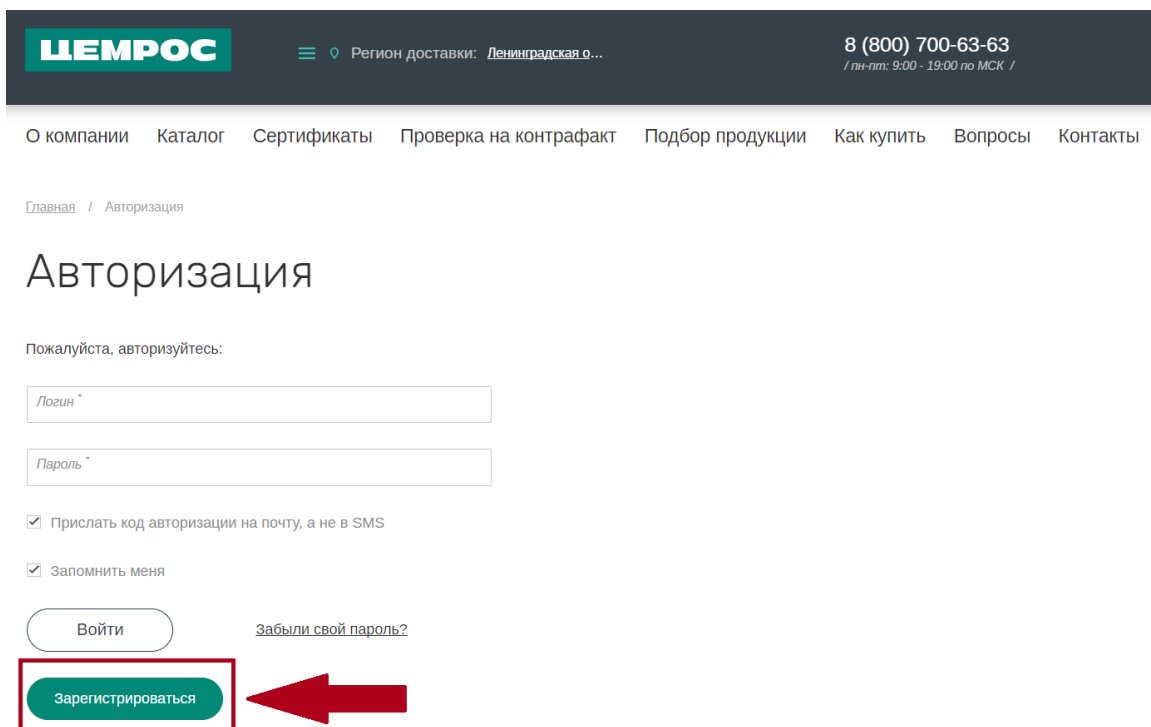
ЦЕМРОС

Регион доставки: Ленинградская о...

8 (800) 700-63-63
/ пн-пт: 9:00 - 19:00 по МСК /

О компании Каталог Сертификаты Проверка на контрафакт Подбор продукции Как купить Вопросы Контакты

Главная / Авторизация

Авторизация

Пожалуйста, авторизуйтесь:

Логин *

Пароль *

Прислать код авторизации на почту, а не в SMS

Запомнить меня

Войти

Забыли свой пароль?

Зарегистрироваться